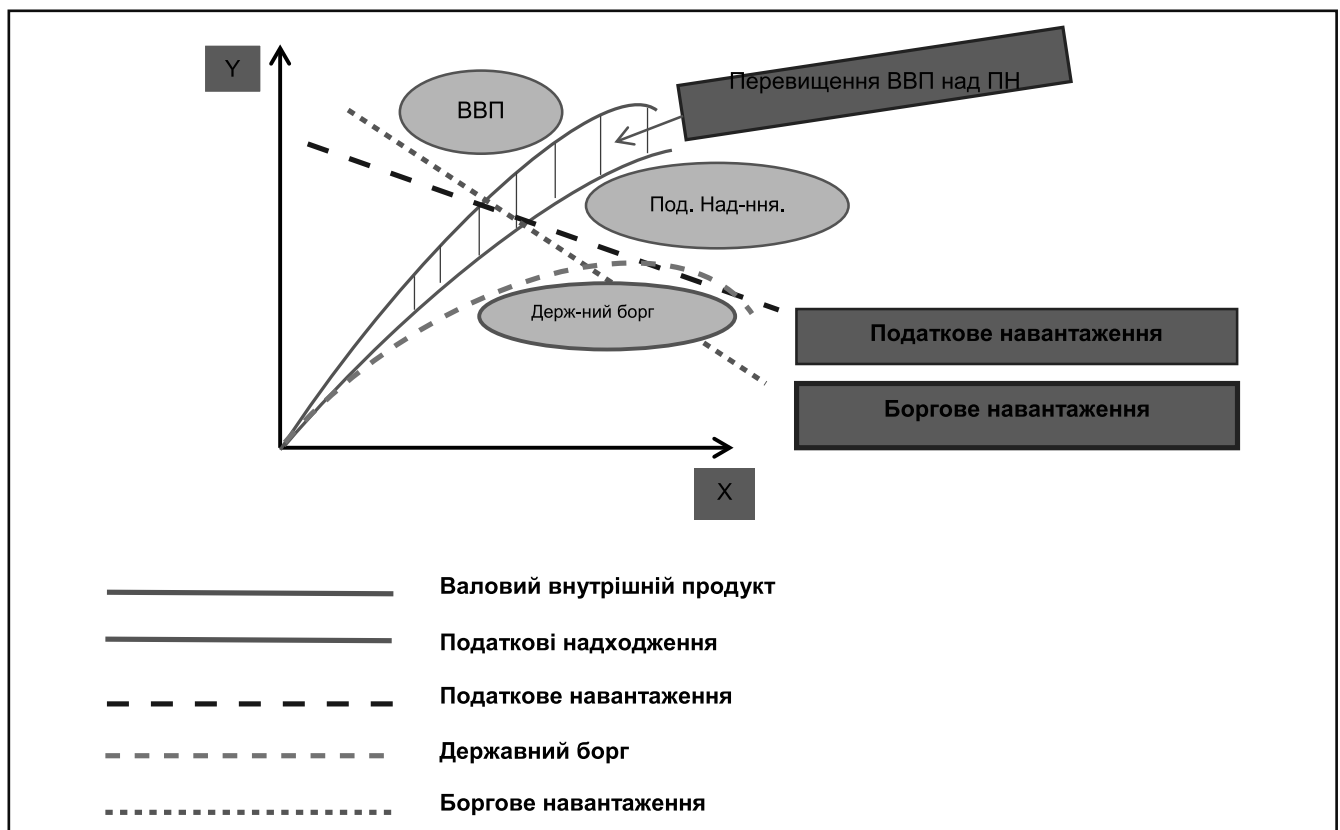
Y

ВВП

Перевищення ВВП над ПН

Под. Над-ння.

Держ-ний борг

Податкове навантаження

Боргове навантаження

X

Валовий внутрішній продукт

Податкові надходження

Податкове навантаження

Державний борг

Боргове навантаження